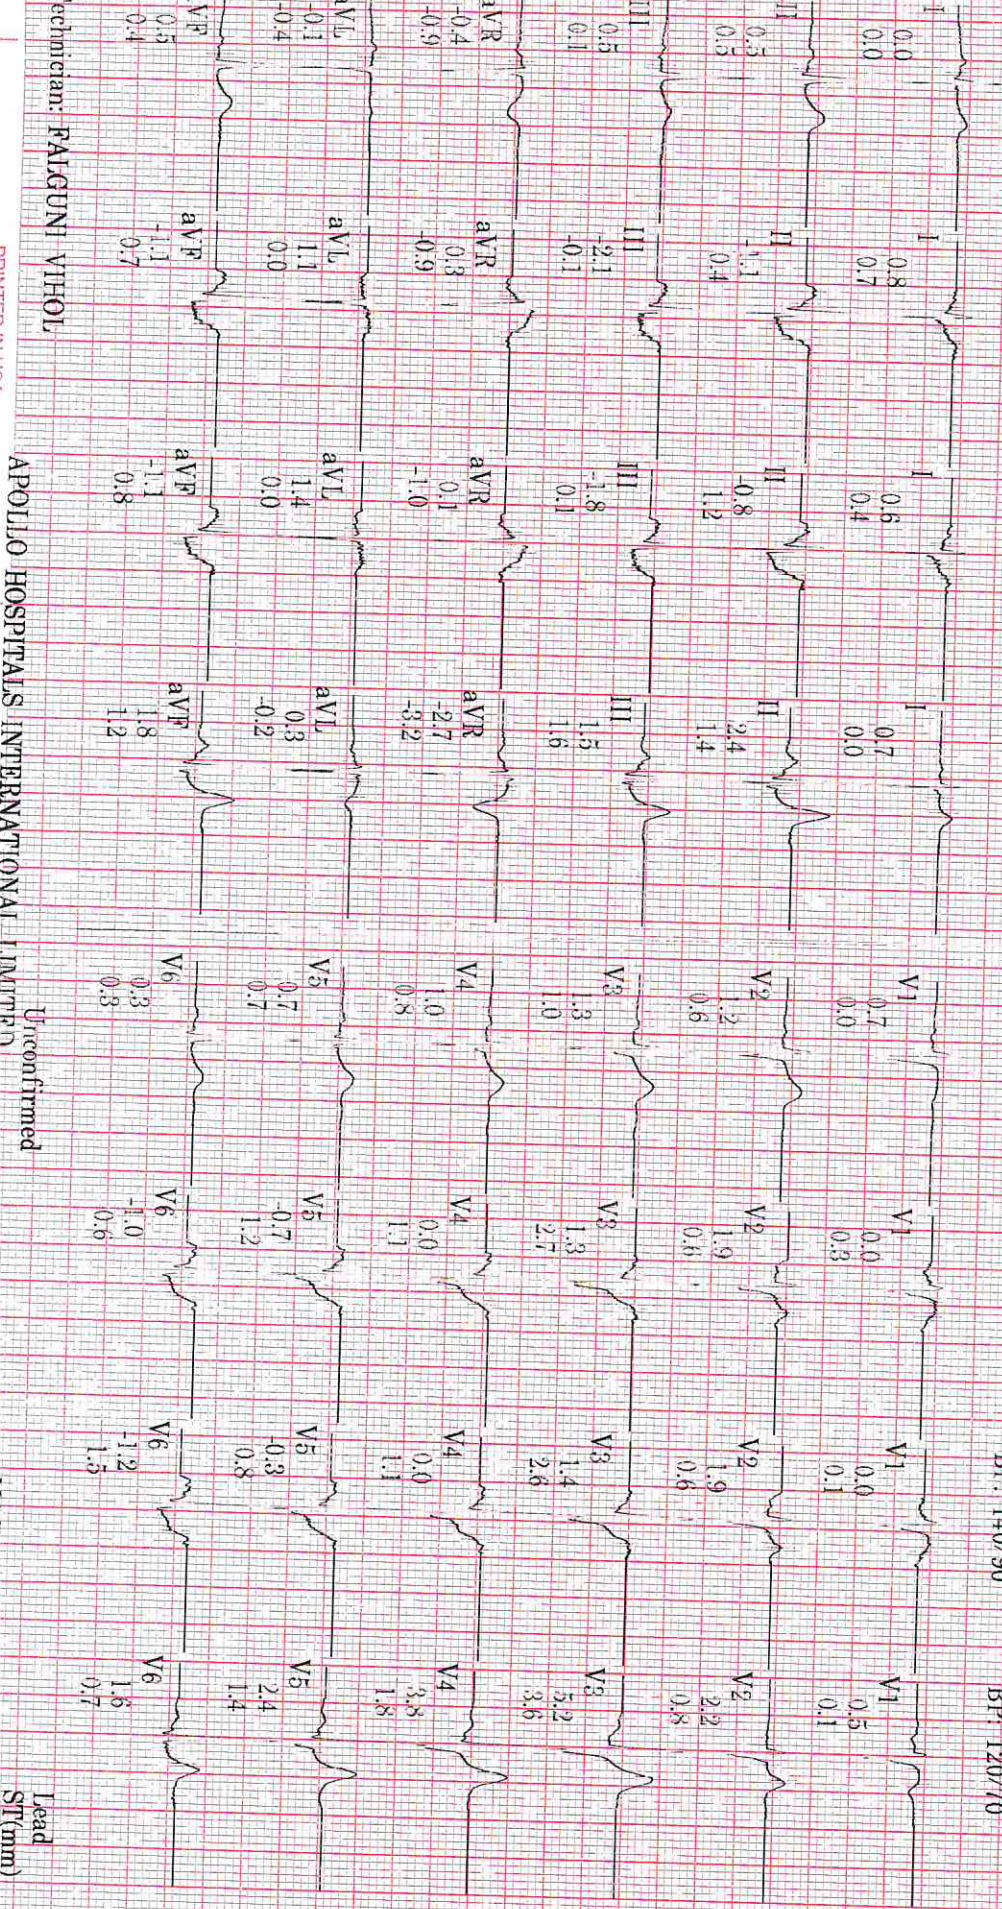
Technician: FALGUNI VIHOL
APOLLO HOSPITALS INTERNATIONAL LIMITED
Unconfirmed
BP: 140/90
BP: 120/70
Lead
ST(mm)

I
0.0
0.0
II
0.5
0.5
III
0.5
0.1
aVR
-0.4
-0.9
aVL
-0.1
-0.4
aVF
0.5
0.4

I
0.8
0.7
II
-1.1
0.4
III
-2.1
-0.1
aVR
0.3
-0.9
aVL
1.1
0.0
aVF
-1.1
0.7

I
0.6
0.4
II
-0.8
1.2
III
-1.8
0.1
aVR
0.1
-1.0
aVL
1.4
0.0
aVF
-1.1
0.8

I
0.7
0.0
II
2.4
1.4
III
1.5
1.6
aVR
-2.7
-3.2
aVL
0.3
-0.2
aVF
1.8
1.2

V1
0.7
0.0
V2
1.2
0.6
V3
1.3
1.0
V4
1.0
0.8
V5
0.7
0.7
V6
0.3
0.8

V1
0.0
0.3
V2
1.9
0.6
V3
1.3
2.7
V4
0.0
1.1
V5
-0.7
1.2
V6
-1.0
-0.6

V1
0.0
0.1
V2
1.9
0.6
V3
1.4
2.6
V4
0.0
1.1
V5
-0.3
0.8
V6
-1.2
1.5

V1
0.5
0.1
V2
2.2
0.8
V3
5.2
3.6
V4
3.8
1.8
V5
2.4
1.4
V6
1.6
0.7